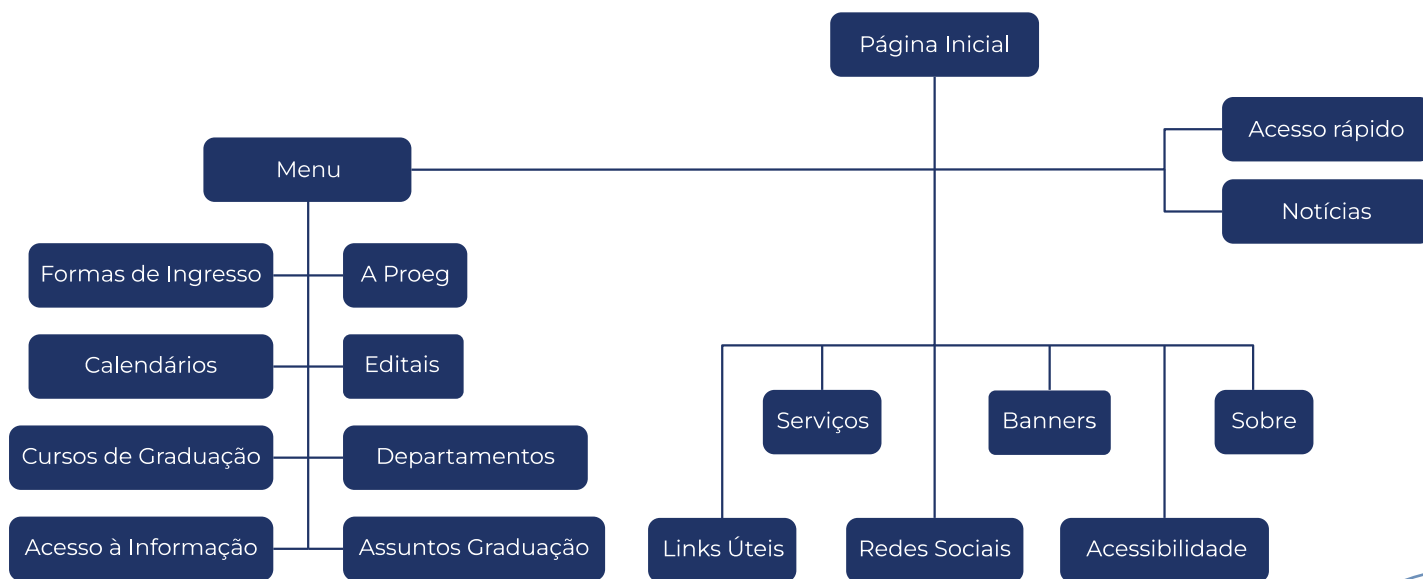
Página Inicial

Menu

Acesso rápido

Notícias

Formas de Ingresso

A Proeg

Calendários

Editais

Cursos de Graduação

Departamentos

Acesso à Informação

Assuntos Graduação

Serviços

Banners

Sobre

Links Úteis

Redes Sociais

Acessibilidade